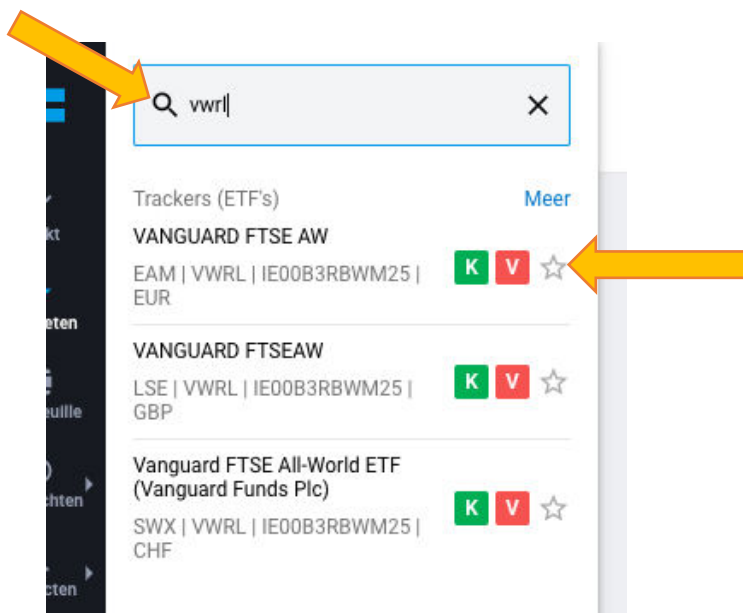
vwrl

kt

eten

euille

chten

cten

Trackers (ETF's)

Meer

VANGUARD FTSE AW

EAM | VWRL | IE00B3RBWM25 | EUR

K V

VANGUARD FTSEAW

LSE | VWRL | IE00B3RBWM25 | GBP

K V

Vanguard FTSE All-World ETF (Vanguard Funds Plc)

SWX | VWRL | IE00B3RBWM25 | CHF

K V